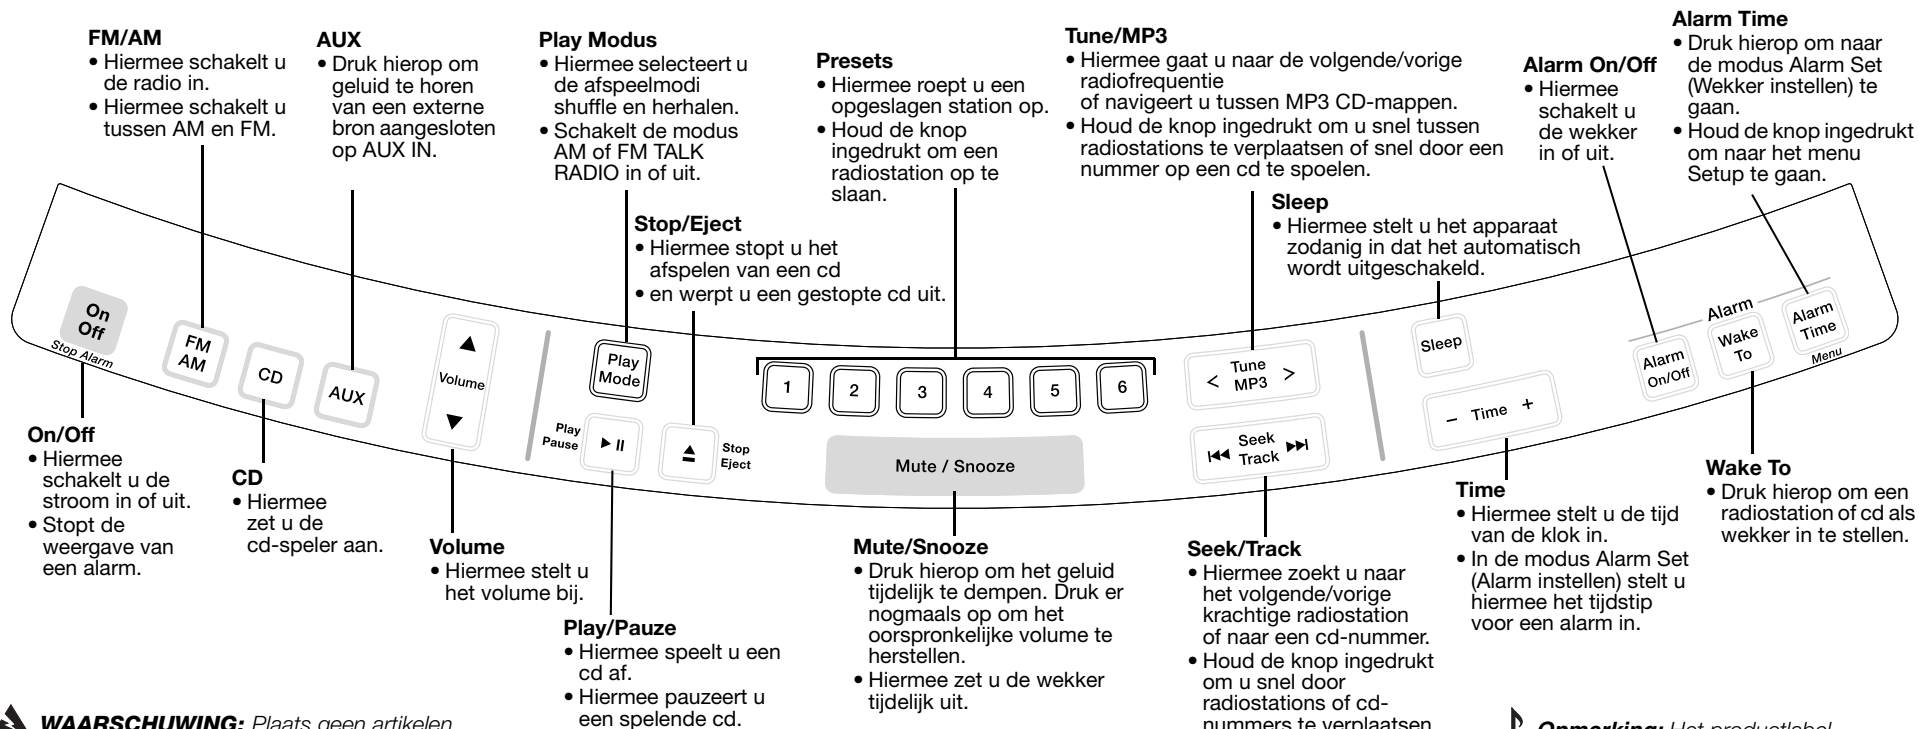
FM/AM
• Hiermee schakelt u de radio in.
• Hiermee schakelt u tussen AM en FM.

AUX
• Druk hierop om geluid te horen van een externe bron aangesloten op AUX IN.

Play Modus
• Hiermee selecteert u de afspeelmodi shuffle en herhalen.
• Schakelt de modus AM of FM TALK RADIO in of uit.

Presets
• Hiermee roept u een opgeslagen station op.
• Houd de knop ingedrukt om een radiostation op te slaan.

Tune/MP3
• Hiermee gaat u naar de volgende/vorige radiofrequentie of navigeert u tussen MP3 CD-mappen.
• Houd de knop ingedrukt om u snel tussen radiostations te verplaatsen of snel door een nummer op een cd te spoelen.

Alarm On/Off
• Hiermee schakelt u de wekker in of uit.

Alarm Time
• Druk hierop om naar de modus Alarm Set (Wekker instellen) te gaan.
• Houd de knop ingedrukt om naar het menu Setup te gaan.

Stop/Eject
• Hiermee stopt u het afspelen van een cd
• en werpt u een gestopte cd uit.

Sleep
• Hiermee stelt u het apparaat zodanig in dat het automatisch wordt uitgeschakeld.

On Off
Stop Alarm
FM AM
CD
AUX
Volume
Play Mode
Play Pause
Stop Eject
1
2
3
4
5
6
Mute / Snooze
Tune
< MP3 >
Seek Track
Sleep
Time
Alarm
Alarm On/Off
Wake To
Alarm Time
Menu

On/Off
• Hiermee schakelt u de stroom in of uit.
• Stopt de weergave van een alarm.

CD
• Hiermee zet u de cd-speler aan.

Volume
• Hiermee stelt u het volume bij.

Play/Pauze
• Hiermee speelt u een cd af.
• Hiermee pauzeert u een spelende cd.

Mute/Snooze
• Druk hierop om het geluid tijdelijk te dempen. Druk er nogmaals op om het oorspronkelijke volume te herstellen.
• Hiermee zet u de wekker tijdelijk uit.

Seek/Track
• Hiermee zoekt u naar het volgende/vorige krachtige radiostation of naar een cd-nummer.
• Houd de knop ingedrukt om u snel door radiostations of cd-nummers te verplaatsen

Time
• Hiermee stelt u de tijd van de klok in.
• In de modus Alarm Set (Alarm instellen) stelt u hiermee het tijdstip voor een alarm in.

Wake To
• Druk hierop om een radiostation of cd als wekker in te stellen.

WAARSCHUWING: Plaats geen artikelen

Opmerking: Het productlabel